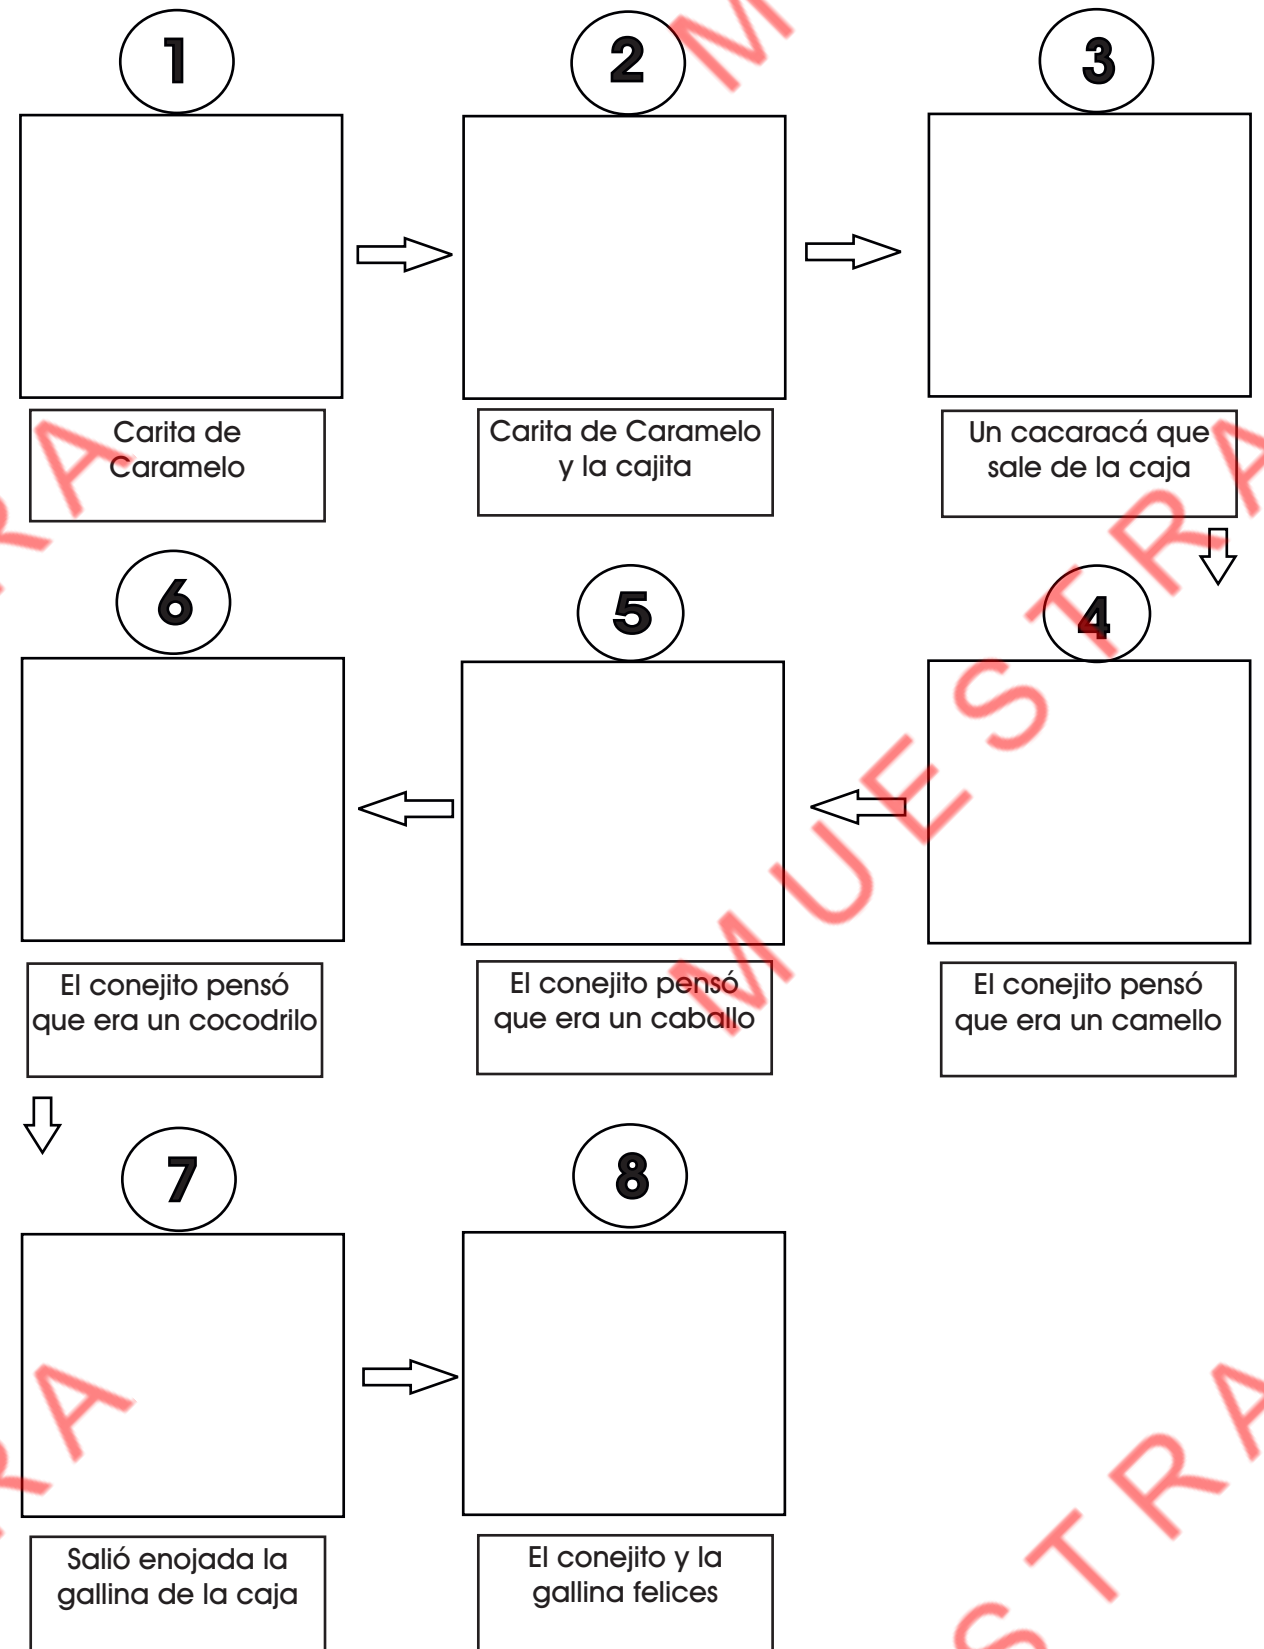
1

Carita de Caramelo

2

Carita de Caramelo y la cajita

3

Un cacaracá que sale de la caja

4

El conejito pensó que era un camello

5

El conejito pensó que era un caballo

6

El conejito pensó que era un cocodrilo

7

Salió enojada la gallina de la caja

8

El conejito y la gallina felices

MUESTRA